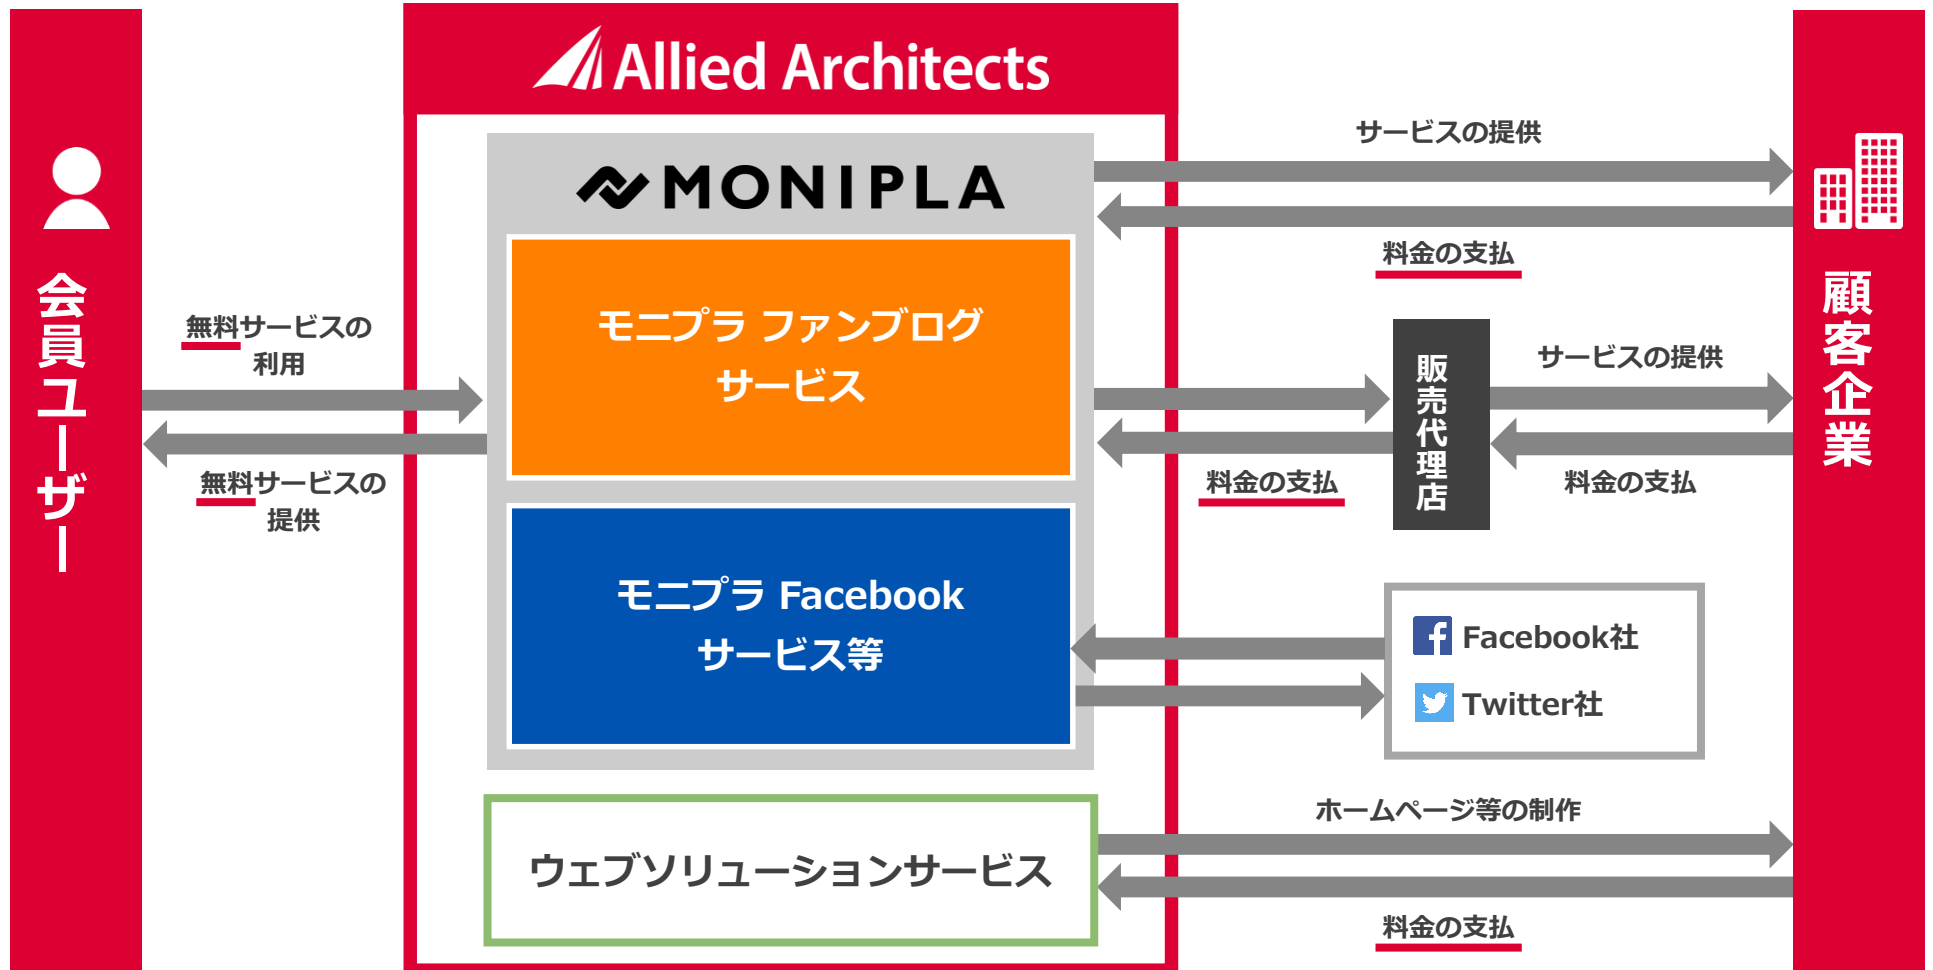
会員ユーザー

Allied Architects

MONIPLA

モニプラ ファンブログ
サービス

モニプラ Facebook
サービス等

ウェブソリューションサービス

無料サービスの
利用

無料サービスの
提供

サービスの提供

料金の支払

販売代理店

サービスの提供

料金の支払

料金の支払

Facebook社

Twitter社

ホームページ等の制作

料金の支払

顧客企業